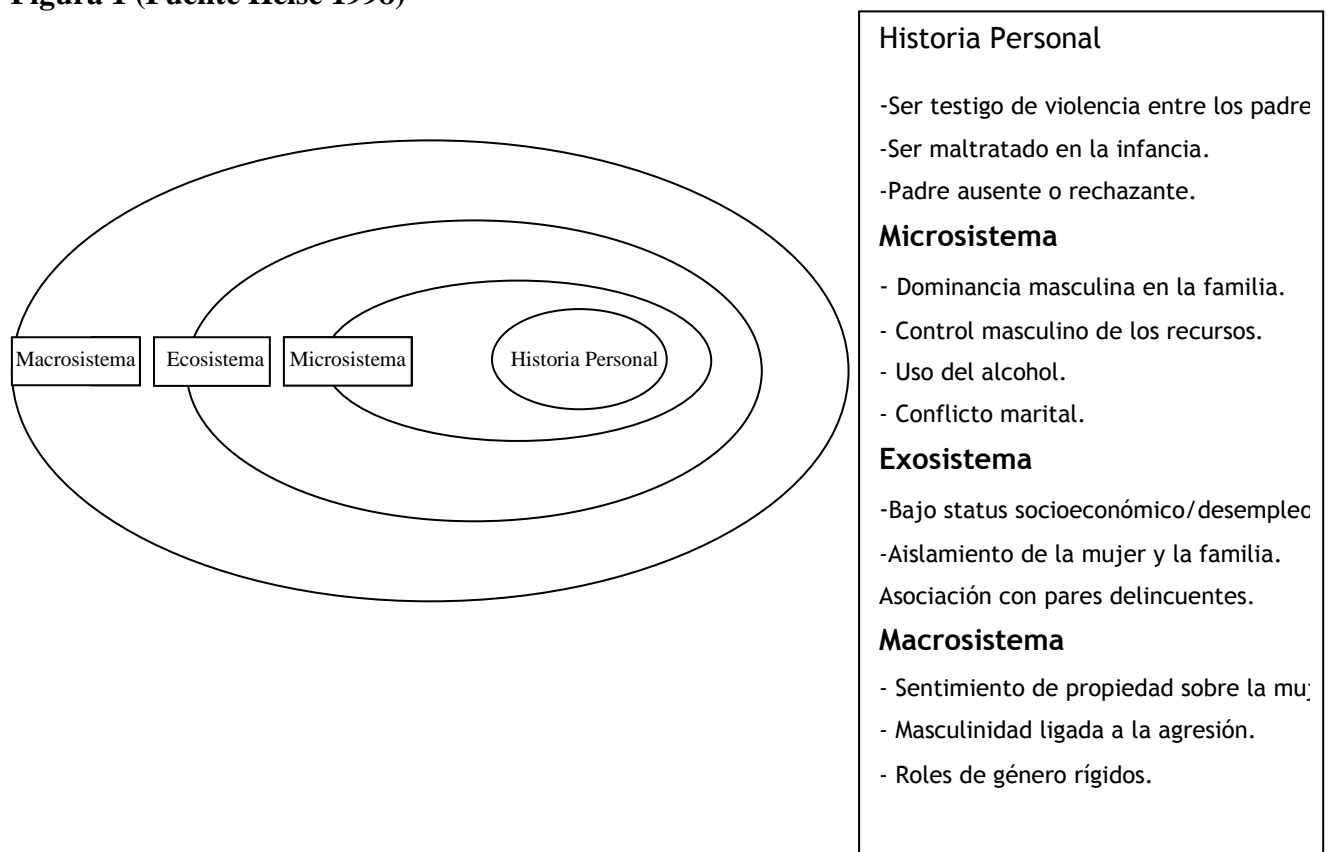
Figura 1 (Fuente Heise 1998)

Macrosistema Ecosistema Microsistema Historia Personal

Historia Personal

-Ser testigo de violencia entre los padre

-Ser maltratado en la infancia.

-Padre ausente o rechazante.

Microsistema

- Dominancia masculina en la familia.

- Control masculino de los recursos.

- Uso del alcohol.

- Conflicto marital.

Exosistema

-Bajo status socioeconómico/desempleo

-Aislamiento de la mujer y la familia.

Asociación con pares delincuentes.

Macrosistema

- Sentimiento de propiedad sobre la mu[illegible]

- Masculinidad ligada a la agresión.

- Roles de género rígidos.